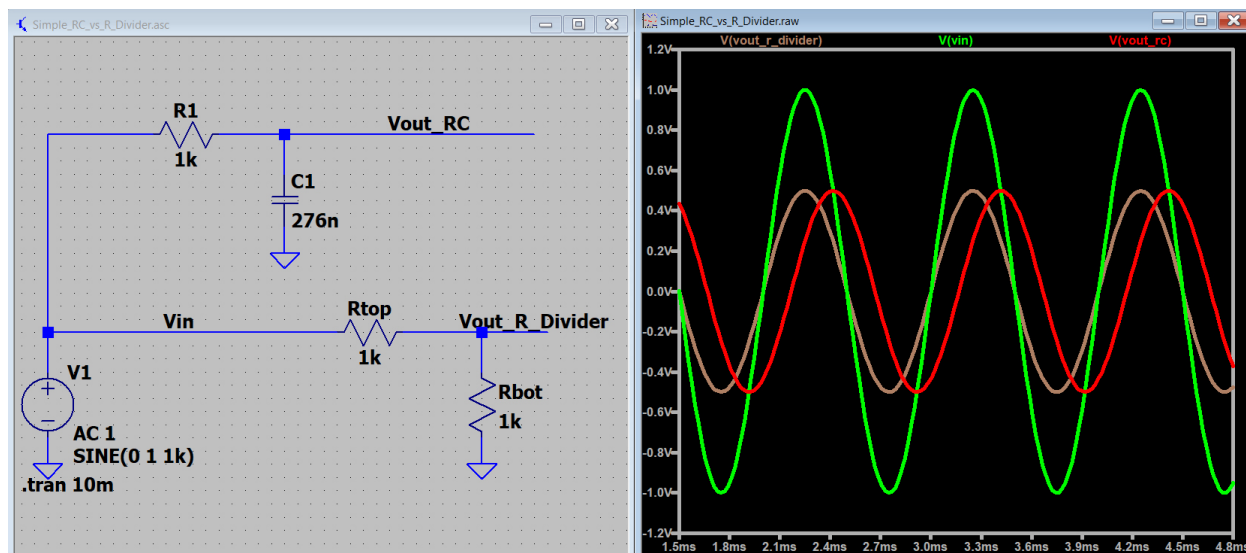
Simple_RC_vs_R_Divider.asc

R1
1k
Vout_RC
C1
276n
Vin
Rtop
1k
Vout_R_Divider
V1
Rbot
1k
AC 1
SINE(0 1 1k)
.tran 10m

Simple_RC_vs_R_Divider.raw

V(vout_r_divider)
V(vin)
V(vout_rc)

1.2V
1.0V
0.8V
0.6V
0.4V
0.2V
0.0V
-0.2V
-0.4V
-0.6V
-0.8V
-1.0V
-1.2V

1.5ms
1.8ms
2.1ms
2.4ms
2.7ms
3.0ms
3.3ms
3.6ms
3.9ms
4.2ms
4.5ms
4.8ms